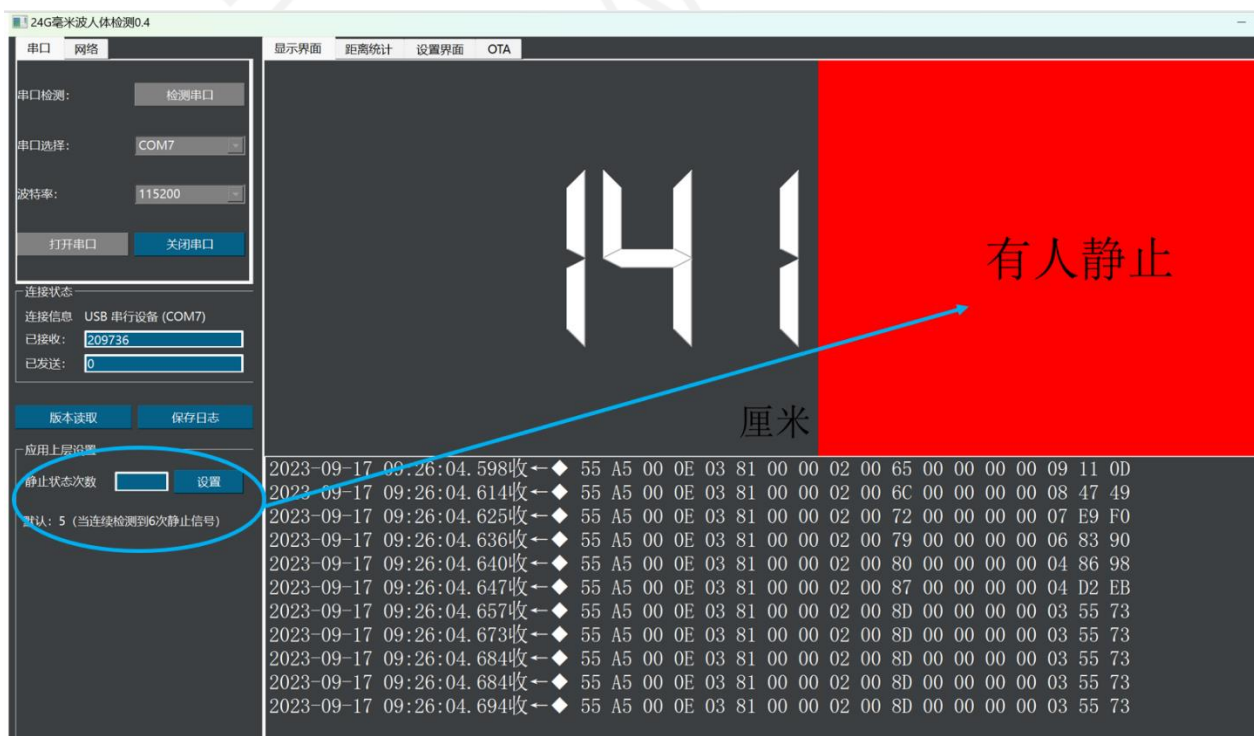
24G毫米波人体检测0.4

串口 网络

串口检测: 检测串口

串口选择: COM7

波特率: 115200

打开串口 关闭串口

连接状态

连接信息 USB 串行设备 (COM7)

已接收: 209736

已发送: 0

版本读取 保存日志

应用上层设置

静止状态次数 设置

默认: 5 (当连续检测到6次静止信号)

显示界面 距离统计 设置界面 OTA

141

厘米

有人静止

2023-09-17 09:26:04.598收←◆ 55 A5 00 0E 03 81 00 00 02 00 65 00 00 00 00 09 11 0D
2023-09-17 09:26:04.614收←◆ 55 A5 00 0E 03 81 00 00 02 00 6C 00 00 00 00 08 47 49
2023-09-17 09:26:04.625收←◆ 55 A5 00 0E 03 81 00 00 02 00 72 00 00 00 00 07 E9 F0
2023-09-17 09:26:04.636收←◆ 55 A5 00 0E 03 81 00 00 02 00 79 00 00 00 00 06 83 90
2023-09-17 09:26:04.640收←◆ 55 A5 00 0E 03 81 00 00 02 00 80 00 00 00 00 04 86 98
2023-09-17 09:26:04.647收←◆ 55 A5 00 0E 03 81 00 00 02 00 87 00 00 00 00 04 D2 EB
2023-09-17 09:26:04.657收←◆ 55 A5 00 0E 03 81 00 00 02 00 8D 00 00 00 00 03 55 73
2023-09-17 09:26:04.673收←◆ 55 A5 00 0E 03 81 00 00 02 00 8D 00 00 00 00 03 55 73
2023-09-17 09:26:04.684收←◆ 55 A5 00 0E 03 81 00 00 02 00 8D 00 00 00 00 03 55 73
2023-09-17 09:26:04.684收←◆ 55 A5 00 0E 03 81 00 00 02 00 8D 00 00 00 00 03 55 73
2023-09-17 09:26:04.694收←◆ 55 A5 00 0E 03 81 00 00 02 00 8D 00 00 00 00 03 55 73